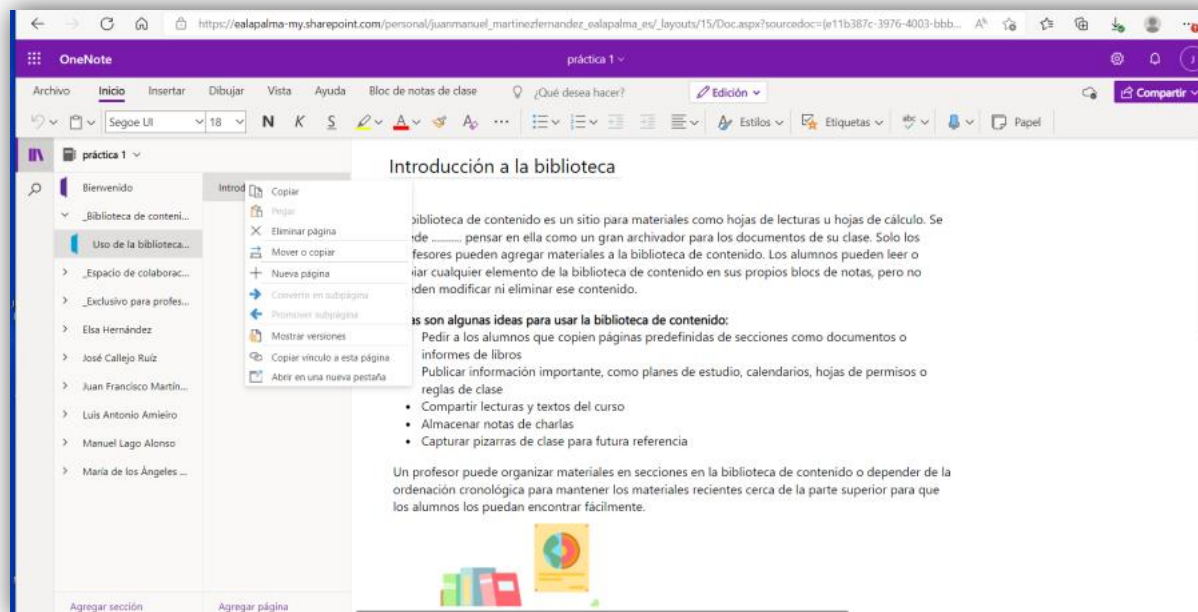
https://ealapalma-my.sharepoint.com/personal/juanmanuel_martinezfernandez_ealapalma_es/_layouts/15/Doc.aspx?sourcedoc={e11b387c-3976-4003-bbb...

OneNote

práctica 1

Archivo Inicio Insertar Dibujar Vista Ayuda Bloc de notas de clase ¿Qué desea hacer? Edición

Compartir

Segoe UI 18 N K S Estilos Etiquetas Papel

práctica 1

Bienvenido

_Biblioteca de conteni...

Uso de la biblioteca...

_Espacio de colaborac...

_Exclusivo para profes...

Elsa Hernández

José Callejo Ruíz

Juan Francisco Martín...

Luis Antonio Amieiro

Manuel Lago Alonso

María de los Ángeles ...

Introd

Copiar

Pegar

Eliminar página

Mover o copiar

Nueva página

Convertir en subpágina

Promover subpágina

Mostrar versiones

Copiar vínculo a esta página

Abrir en una nueva pestaña

Introducción a la biblioteca

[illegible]biblioteca de contenido es un sitio para materiales como hojas de lecturas u hojas de cálculo. Se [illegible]ede ......... pensar en ella como un gran archivador para los documentos de su clase. Solo los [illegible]fesores pueden agregar materiales a la biblioteca de contenido. Los alumnos pueden leer o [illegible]iar cualquier elemento de la biblioteca de contenido en sus propios blocs de notas, pero no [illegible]eden modificar ni eliminar ese contenido.

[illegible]as son algunas ideas para usar la biblioteca de contenido:
- Pedir a los alumnos que copien páginas predefinidas de secciones como documentos o informes de libros
- Publicar información importante, como planes de estudio, calendarios, hojas de permisos o reglas de clase
- Compartir lecturas y textos del curso
- Almacenar notas de charlas
- Capturar pizarras de clase para futura referencia

Un profesor puede organizar materiales en secciones en la biblioteca de contenido o depender de la ordenación cronológica para mantener los materiales recientes cerca de la parte superior para que los alumnos los puedan encontrar fácilmente.

Agregar sección

Agregar página